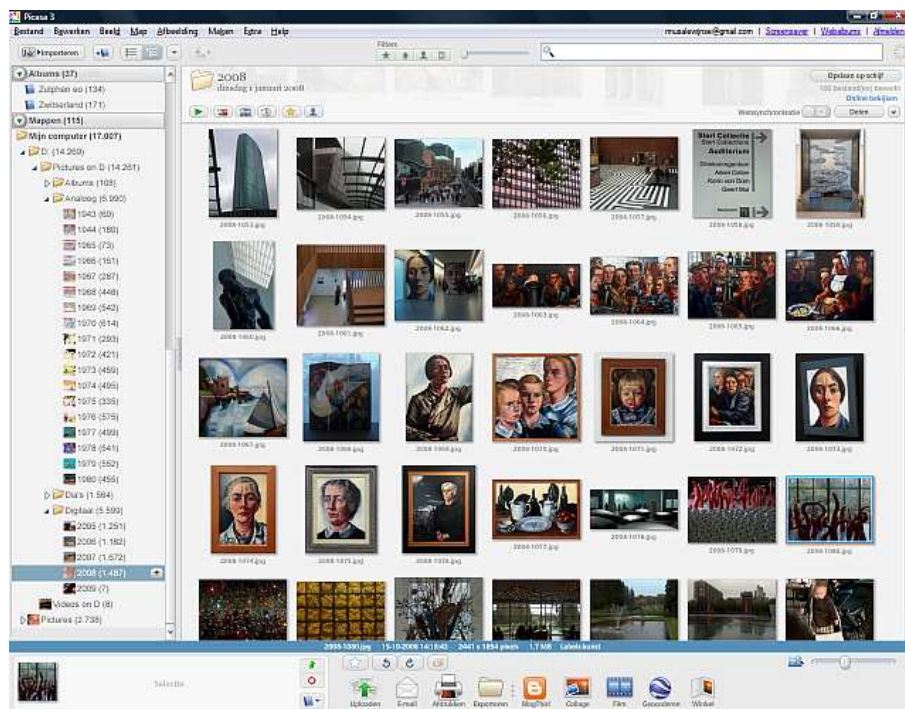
Picasa 3

Bestand Bewerken Beeld Map Afbeelding Maken Extra Help

musalewijnse@gmail.com | Screensaver | Webalbums | Afmelden

Importeren

Filters

Albums (27)
Zutphen eo (134)
Zwitserland (171)
Mappen (115)
Mijn computer (17.007)
D: (14.269)
Pictures on D (14.261)
Albums (105)
Analoog (5.990)
1043 (60)
1044 (180)
1065 (73)
1066 (151)
1067 (287)
1068 (448)
1069 (542)
1070 (614)
1071 (293)
1072 (421)
1073 (459)
1074 (495)
1075 (335)
1076 (576)
1077 (499)
1078 (541)
1079 (552)
1080 (456)
Dia's (1.584)
Digitaal (5.599)
2005 (1.251)
2006 (1.182)
2007 (1.672)
2008 (1.487)
2009 (7)
Videos on D (8)
Pictures (2.738)

2008
dinsdag 1 januari 2008

Opslaan op schijf
Online bekijken
Delen

Start Collectie
Auditorium

2008-1053.jpg 2008-1054.jpg 2008-1055.jpg 2008-1056.jpg 2008-1057.jpg 2008-1058.jpg 2008-1059.jpg
2008-1060.jpg 2008-1061.jpg 2008-1062.jpg 2008-1063.jpg 2008-1064.jpg 2008-1065.jpg 2008-1066.jpg
2008-1067.jpg 2008-1068.jpg 2008-1069.jpg 2008-1070.jpg 2008-1071.jpg 2008-1072.jpg 2008-1073.jpg
2008-1074.jpg 2008-1075.jpg 2008-1076.jpg 2008-1077.jpg 2008-1078.jpg 2008-1079.jpg 2008-1080.jpg

2008-1080.jpg 15-10-2008 14:18:43 2441 x 1854 pixels 1,7 MB labels:kunst

Selectie

Uploaden Email Afdrukken Exporteren BlogThis! Collage Film Geocoderen Winkel